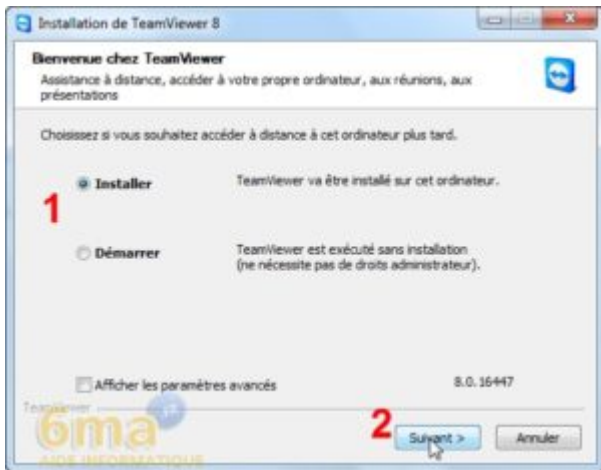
Installation de TeamViewer 8

Bienvenue chez TeamViewer

Assistance à distance, accéder à votre propre ordinateur, aux réunions, aux présentations

Choisissez si vous souhaitez accéder à distance à cet ordinateur plus tard.

1

Installer

TeamViewer va être installé sur cet ordinateur.

Démarrer

TeamViewer est exécuté sans installation (ne nécessite pas de droits administrateur).

Afficher les paramètres avancés

8.0.16447

TeamViewer

6mapc

AIDE INFORMATIQUE

2

Suivant >

Annuler